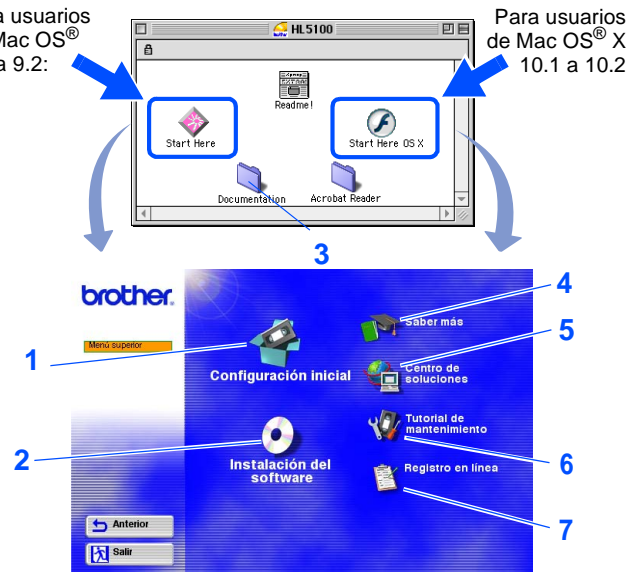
a usuarios
Mac OS®
a 9.2:

HL5100

Readme!

Start Here

Start Here OS X

Documentation

Acrobat Reader

Para usuarios
de Mac OS® X
10.1 a 10.2

3

brother

Menú superior

1

Configuración inicial

2

Instalación del software

4

Saber más

5

Centro de soluciones

Tutorial de mantenimiento

6

Registro en línea

7

Anterior

Salir